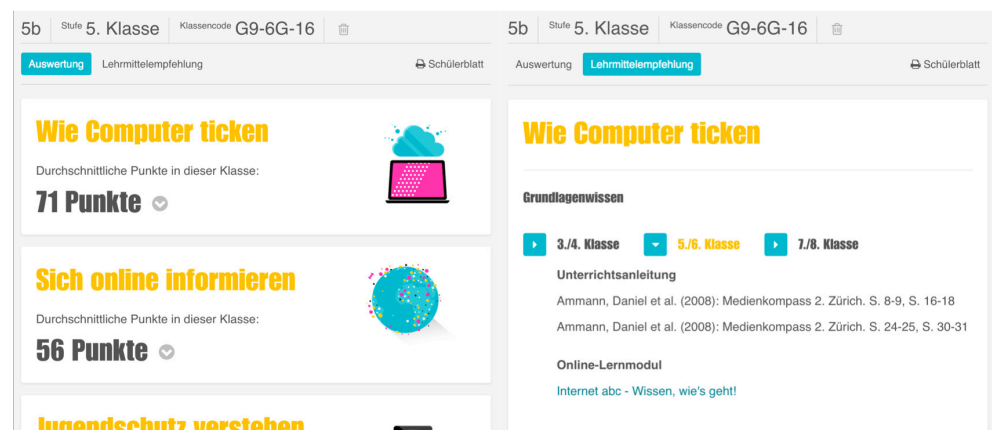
5b Stufe 5. Klasse Klassencode G9-6G-16

Auswertung Lehrmittelempfehlung Schülerblatt

Wie Computer ticken

Durchschnittliche Punkte in dieser Klasse:

71 Punkte

Sich online informieren

Durchschnittliche Punkte in dieser Klasse:

56 Punkte

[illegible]

5b Stufe 5. Klasse Klassencode G9-6G-16

Auswertung Lehrmittelempfehlung Schülerblatt

Wie Computer ticken

Grundlagenwissen

3./4. Klasse 5./6. Klasse 7./8. Klasse

Unterrichtsanleitung

Ammann, Daniel et al. (2008): Medienkompass 2. Zürich. S. 8-9, S. 16-18

Ammann, Daniel et al. (2008): Medienkompass 2. Zürich. S. 24-25, S. 30-31

Online-Lernmodul

Internet abc - Wissen, wie's geht!